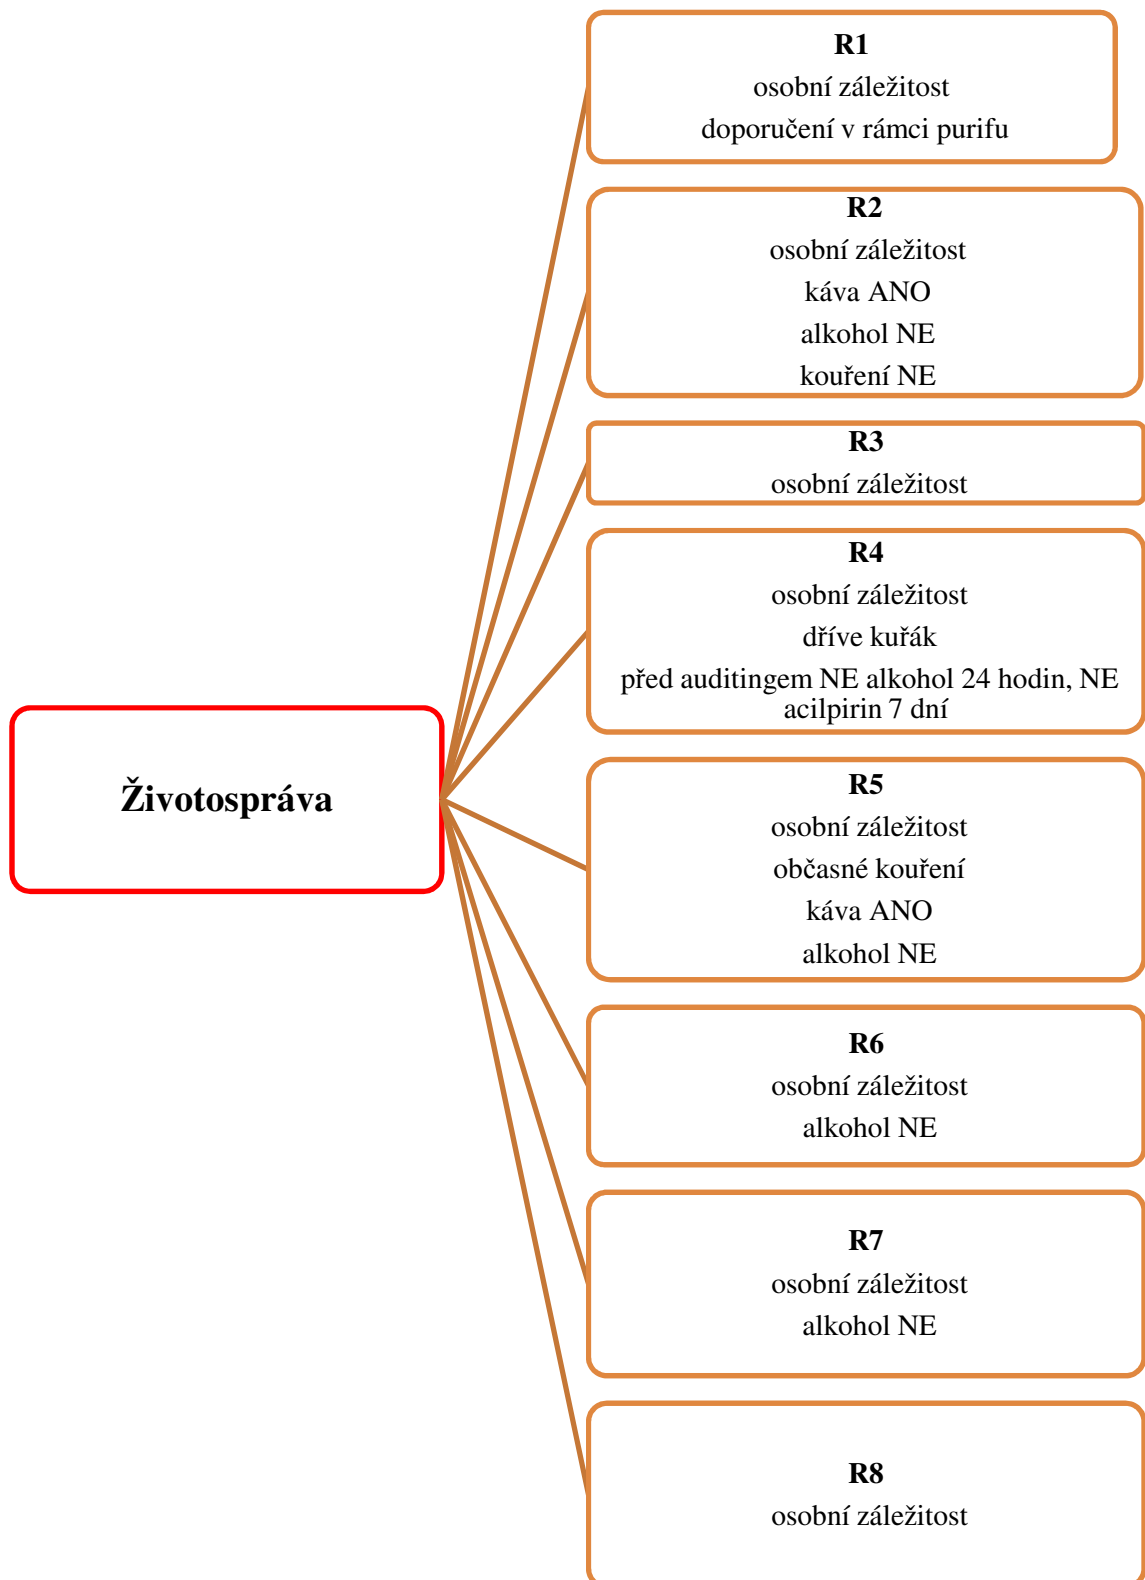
Životospráva

R1
osobní záležitost
doporučení v rámci purifu

R2
osobní záležitost
káva ANO
alkohol NE
kouření NE

R3
osobní záležitost

R4
osobní záležitost
dříve kuřák
před auditingem NE alkohol 24 hodin, NE acilpirin 7 dní

R5
osobní záležitost
občasné kouření
káva ANO
alkohol NE

R6
osobní záležitost
alkohol NE

R7
osobní záležitost
alkohol NE

R8
osobní záležitost